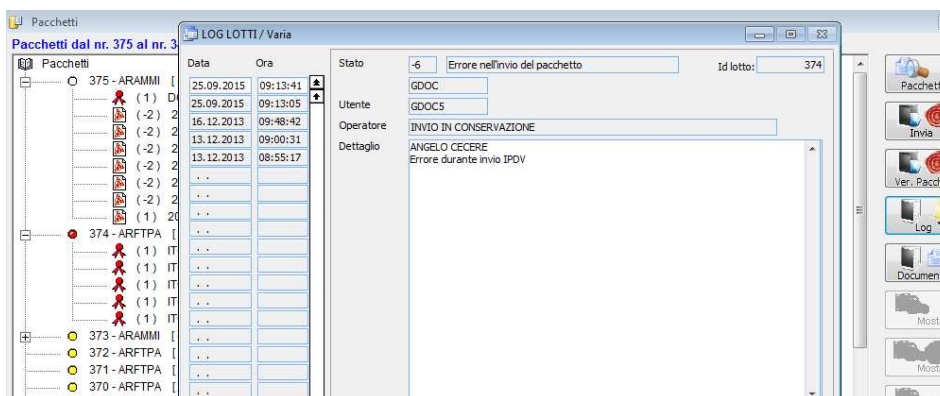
Pacchetti

Pacchetti dal nr. 375 al nr. 3

Pacchetti
375 - ARAMMI [
(1) D
(-2) 2
(-2) 2
(-2) 2
(-2) 2
(-2) 2
(-2) 2
(1) 2
374 - ARFTPA [
(1) IT
(1) IT
(1) IT
(1) IT
(1) IT
373 - ARAMMI [
372 - ARFTPA [
371 - ARFTPA [
370 - ARFTPA [

LOG LOTTI / Varia

| Data | Ora |
|---|---|
| 25.09.2015 | 09:13:41 |
| 25.09.2015 | 09:13:05 |
| 16.12.2013 | 09:48:42 |
| 13.12.2013 | 09:00:31 |
| 13.12.2013 | 08:55:17 |
| . . | |
| . . | |
| . . | |
| . . | |
| . . | |
| . . | |
| . . | |
| . . | |
| . . | |
| . . | |
| . . | |

Stato -6 Errore nell'invio del pacchetto
Id lotto: 374
GDOC
Utente GDOC5
Operatore INVIO IN CONSERVAZIONE
Dettaglio ANGELO CECERE
Errore durante invio IPDV

Pacchett
Invia
Ver. Pacc
Log
Documen
Most
Most